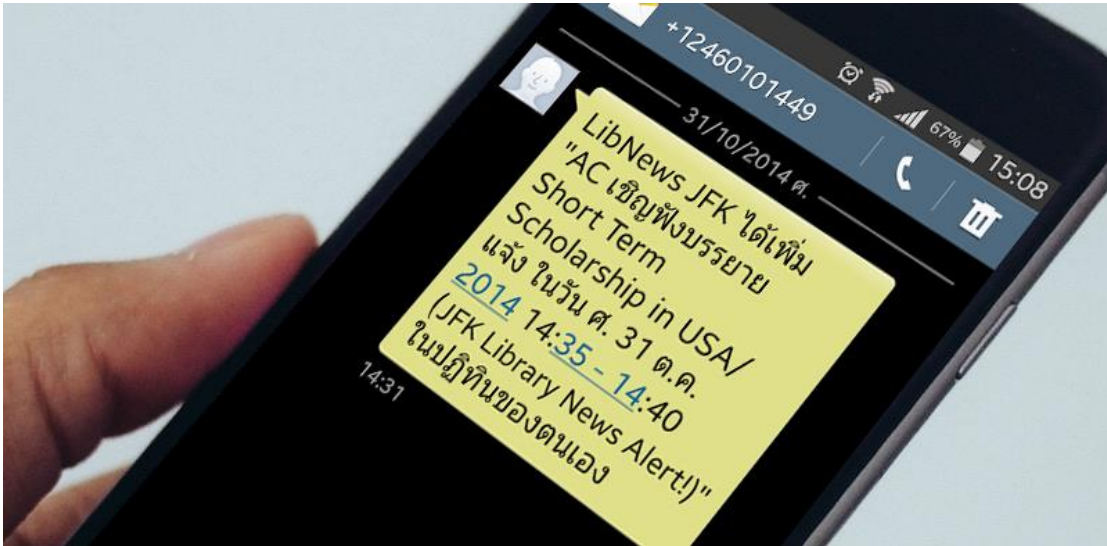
+12460101449

67% 15:08

31/10/2014 ศ.

LibNews JFK ได้เพิ่ม "AC เชิญฟังบรรยาย Short Term Scholarship in USA/ แจ้ง ในวัน ศ. 31 ต.ค. 2014 14:35 - 14:40 (JFK Library News Alert!)" ในปฏิทินของตนเอง

14:31